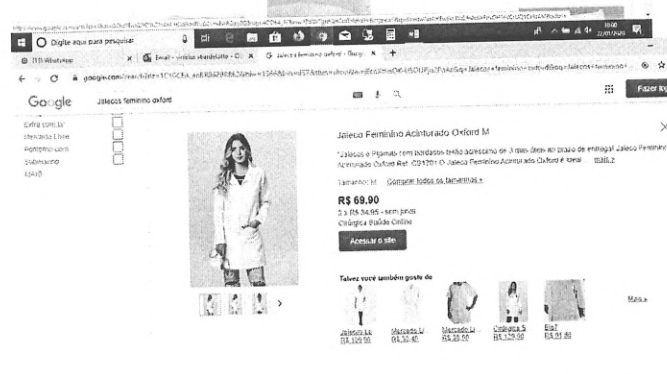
Digite aqui para pesquisar

(11) WhatsApp

jalecos femininos oxford - Goog

Google

Jalecos feminino oxford

Extra.com.br
Mercado Livre
Aeropini.com
Submarino
MAIS

Jaleco Feminino Acinturado Oxford M

"Jalecos e Pijamas com bordados feito adesivamos de 3 dias úteis ao prazo de entrega! Jaleco Feminino Acinturado Oxford Ref: C01701 O Jaleco Feminino Acinturado Oxford é ideal ... mais »

Tamanho: M Comparar todos os tamanhos »

R$ 69,90
2 x R$ 34,95 - sem juros
Cirúrgica Bulião Online

Acessar o site

Talvez você também goste de

Jaleco La
R$ 109,90

Mercado Li
R$ 30,40

Mercado Li
R$ 33,90

Cirúrgica S
R$ 129,00

Elo7
R$ 91,80

Mais »

Fazer login

10:00
22/01/2020